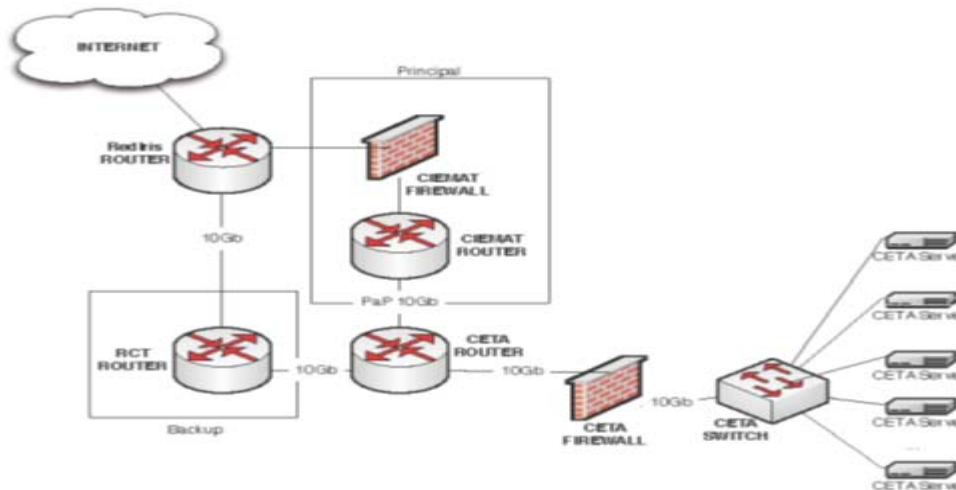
INTERNET

Principal

RedIris ROUTER

CIEMAT FIREWALL

CIEMAT ROUTER

10Gb

PaP 10Gb

RCT ROUTER

10Gb

CETA ROUTER

10Gb

Backup

CETA FIREWALL

10Gb

CETA SWITCH

CETA Serv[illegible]

CETA Serv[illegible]

CETA Serv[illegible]

CETA Serv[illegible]

CETA Serv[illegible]